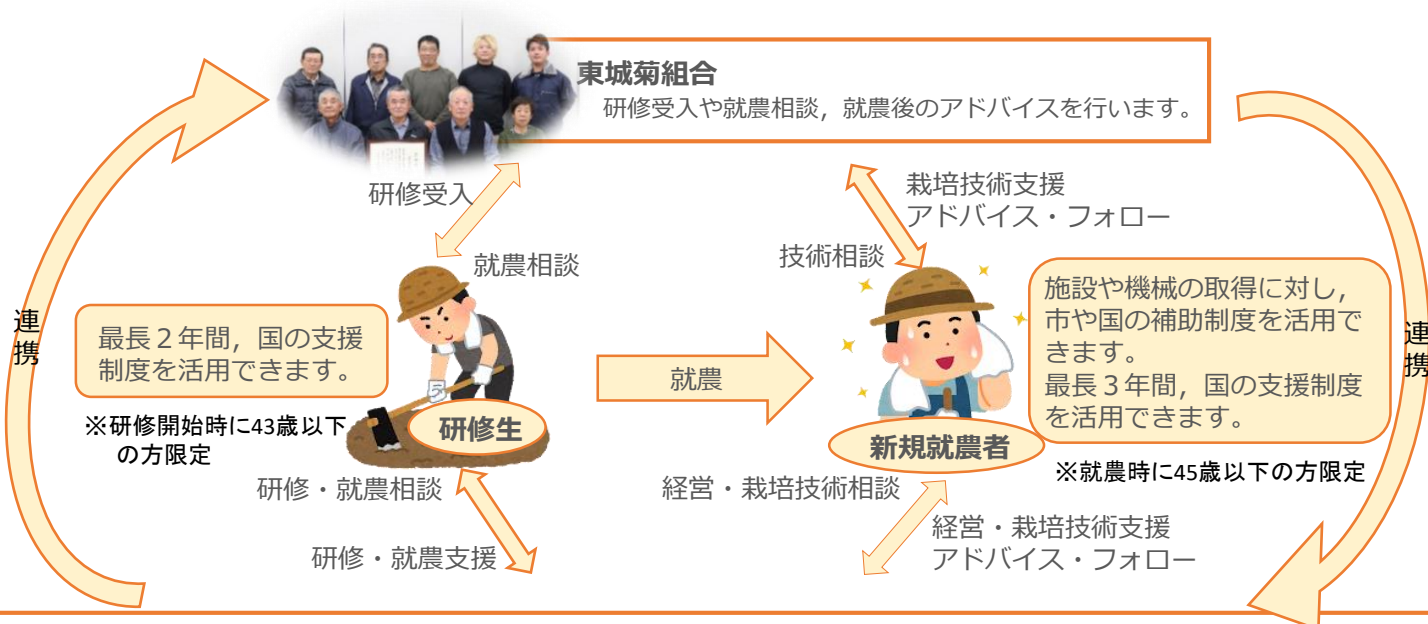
東城菊組合
研修受入や就農相談，就農後のアドバイスを行います。

研修受入

就農相談

栽培技術支援
アドバイス・フォロー

技術相談

連携

最長２年間，国の支援制度を活用できます。

※研修開始時に43歳以下の方限定

研修生

就農

新規就農者

施設や機械の取得に対し，市や国の補助制度を活用できます。
最長３年間，国の支援制度を活用できます。

※就農時に45歳以下の方限定

連携

研修・就農相談

研修・就農支援

経営・栽培技術相談

経営・栽培技術支援
アドバイス・フォロー